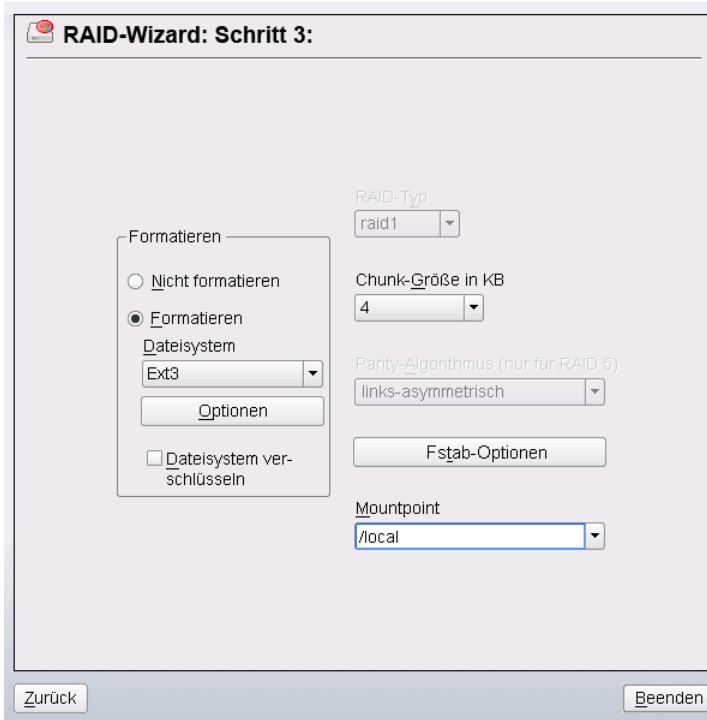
RAID-Wizard: Schritt 3:

Formatieren

Nicht formatieren

Formatieren

Dateisystem

Ext3

Optionen

Dateisystem verschlüsseln

RAID-Typ

raid1

Chunk-Größe in KB

4

Parity-Algorithmus (nur für RAID 5)

links-asymmetrisch

Fstab-Optionen

Mountpoint

/local

Zurück

Beenden